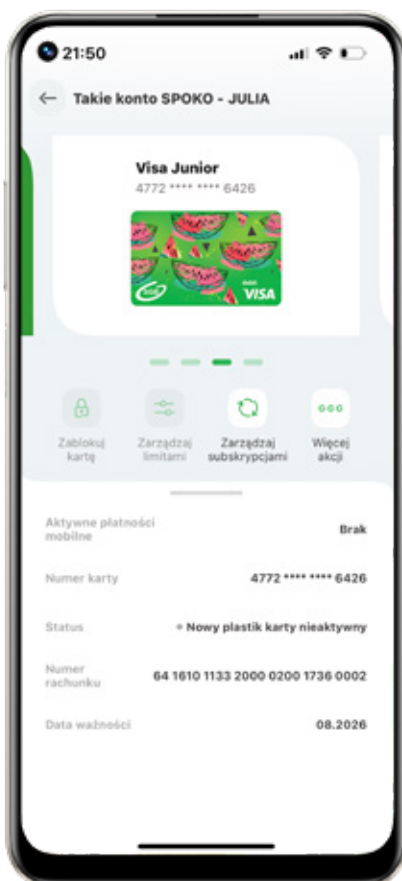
21:50

Takie konto SPOKO - JULIA

Visa Junior
4772 **** **** 6426

VISA

Zablokuj kartę

Zarządzaj limitami

Zarządzaj subskrypcjami

Więcej akcji

Aktywne płatności mobilne
Brak

Numer karty
4772 **** **** 6426

Status
• Nowy plastik karty nieaktywny

Numer rachunku
64 1610 1133 2000 0200 1736 0002

Data ważności
08.2026